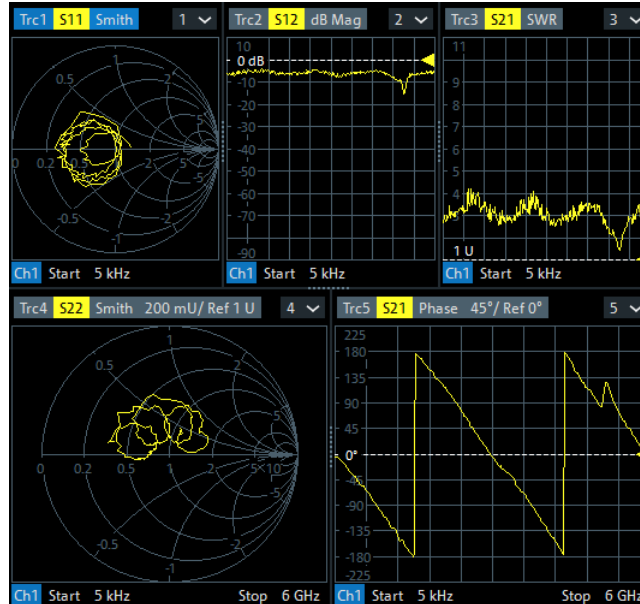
Trc1 S11 Smith 1

0.5
1
2
5
0
0.2
5
-2
-5
-0.5
-1

Ch1 Start 5 kHz

Trc2 S12 dB Mag 2

10
0 dB
-10
-20
-30
-40
-50
-60
-70
-80
-90

Ch1 Start 5 kHz

Trc3 S21 SWR 3

11
10
9
8
7
6
5
4
3
2
1 U

Ch1 Start 5 kHz

Trc4 S22 Smith 200 mU/ Ref 1 U 4

1
0.5
2
5
10
0
0.2
0.5
1
2
5
10
-5
-2
-0.5
-1

Ch1 Start 5 kHz Stop 6 GHz

Trc5 S21 Phase 45°/ Ref 0° 5

225
180
135
90
45
0°
-45
-90
-135
-180
-225

Ch1 Start 5 kHz Stop 6 GHz